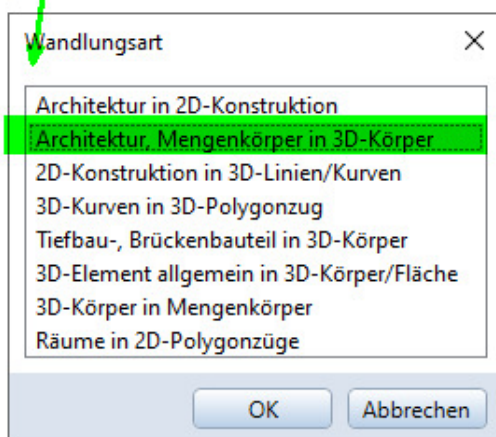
Wandlungsart

×

Architektur in 2D-Konstruktion
Architektur, Mengenkörper in 3D-Körper
2D-Konstruktion in 3D-Linien/Kurven
3D-Kurven in 3D-Polygonzug
Tiefbau-, Brückenbauteil in 3D-Körper
3D-Element allgemein in 3D-Körper/Fläche
3D-Körper in Mengenkörper
Räume in 2D-Polygonzüge

OK

Abbrechen